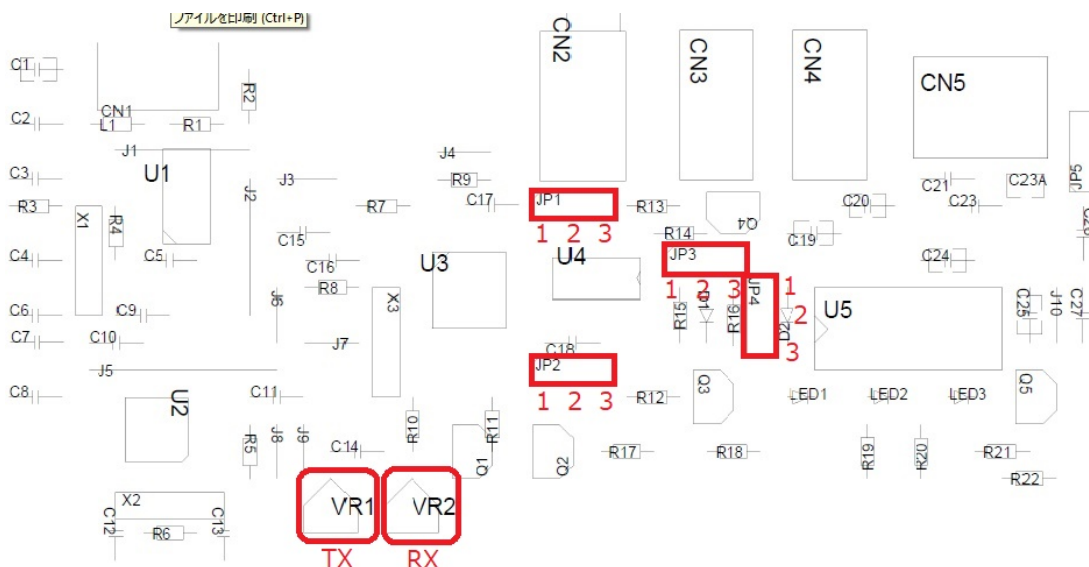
ノァイルを印刷 (Ctrl+P)

C1
C2
C3
R3
C4
C6
C7
C8
CN1
L1
R1
R2
J1
U1
X1
R4
C5
C9
C10
J5
U2
C11
R5
J8
J9
J2
J3
C15
C16
J6
R8
R7
J7
X3
U3
C14
R10
R11
Q1
J4
R9
C17
CN2
JP1
1 2 3
U4
C18
JP2
1 2 3
Q2
R17
R13
R14
JP3
1 2 3
R15
D1
R16
JP4
1
2
3
D2
CN3
CN4
Q4
C19
R12
Q3
R18
U5
LED1
LED2
LED3
R19
R20
R21
R22
Q5
CN5
C20
C21
C23
C23A
C24
C25
J10
C27
JP5
VR1
TX
VR2
RX